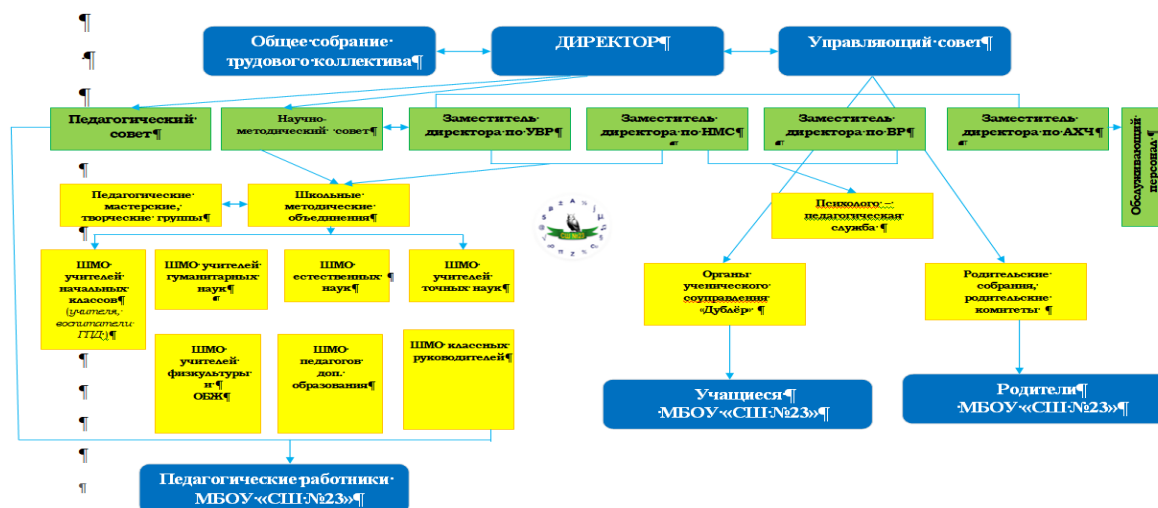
¶
¶
¶
Общее·собрание· трудового·коллектива¶
ДИРЕКТОР¶
Управляющий·совет¶
Педагогический· совет¶
Научно-методический· совет¶
Заместитель· директора·по·УВР¶
Заместитель· директора·по·НМС¶
Заместитель· директора·по·ВР¶
Заместитель· директора·по·АХЧ¶
Обслуживающий· персонал¶
¶
Педагогические· мастерские,· творческие· группы¶
Школьные· методические· объединения¶
Психолого·–· педагогическая· служба·¶
ШМО· учителей· начальных· классов¶ (учителя,· воспитатели· ГПД)¶
ШМО·учителей· гуманитарных· наук¶
ШМО· естественных· наук¶
ШМО· учителей· точных·наук¶
Органы· ученического· соуправления· «Дублёр»·¶
Родительские· собрания,· родительские· комитеты·¶
ШМО· учителей· физкультуры· и·¶ ОБЖ¶
ШМО· педагогов· доп.· образования¶
ШМО·классных· руководителей¶
¶
¶
¶
Учащиеся¶ ·МБОУ·«СШ·№23»¶
Родители¶ ·МБОУ·«СШ·№23»¶
¶
¶
Педагогические·работники· МБОУ·«СШ·№23»¶